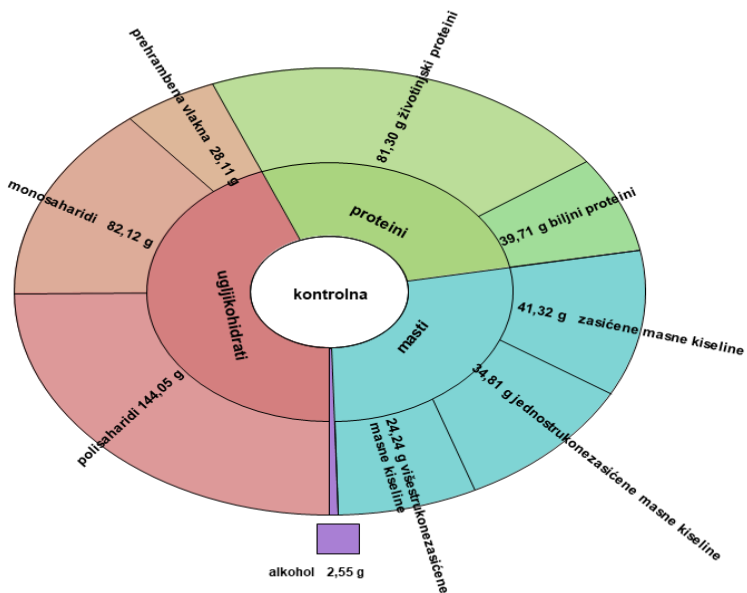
kontrolna

proteini

ugljikohidrati

masti

prehrambena vlakna 28,11 g

81,30 g životinjski proteini

39,71 g biljni proteini

monosaharidi 82,12 g

41,32 g zasićene masne kiseline

34,81 g jednostrukonezasićene masne kiseline

24,24 g višestrukonezasićene masne kiseline

polisaharidi 144,05 g

alkohol 2,55 g